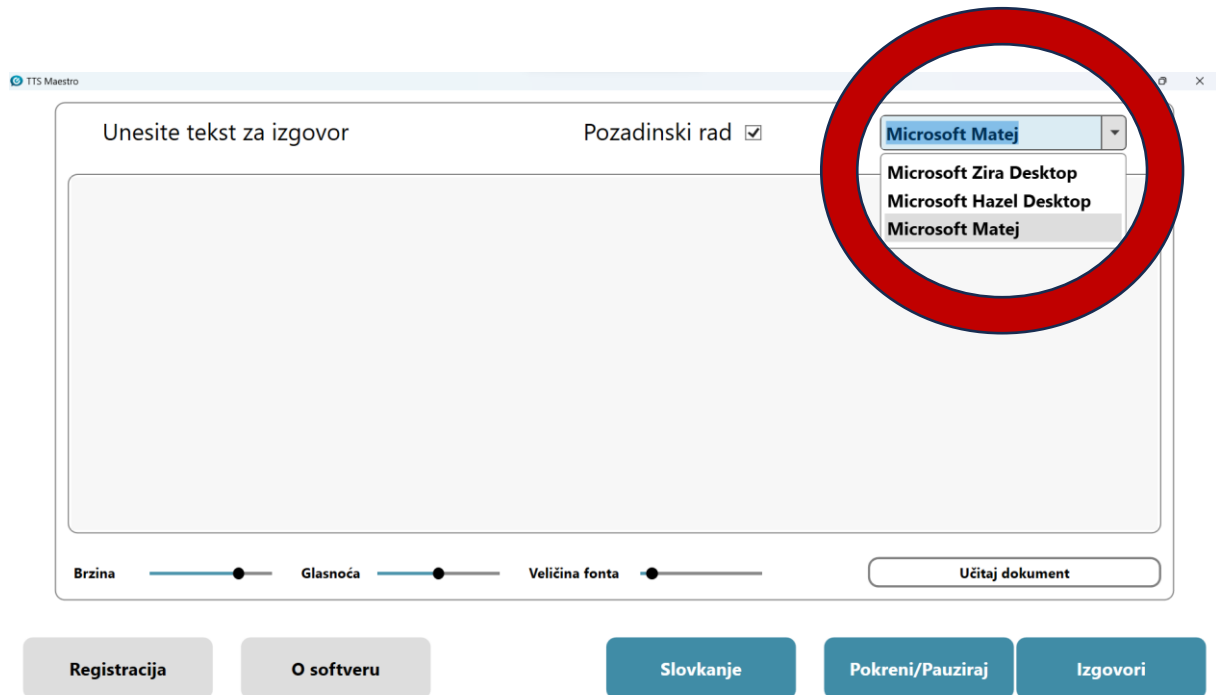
TTS Maestro

Unesite tekst za izgovor

Pozadinski rad ☑

Microsoft Matej

Microsoft Zira Desktop
Microsoft Hazel Desktop
Microsoft Matej

Brzina

Glasnoća

Veličina fonta

Učitaj dokument

Registracija

O softveru

Slovkanje

Pokreni/Pauziraj

Izgovori